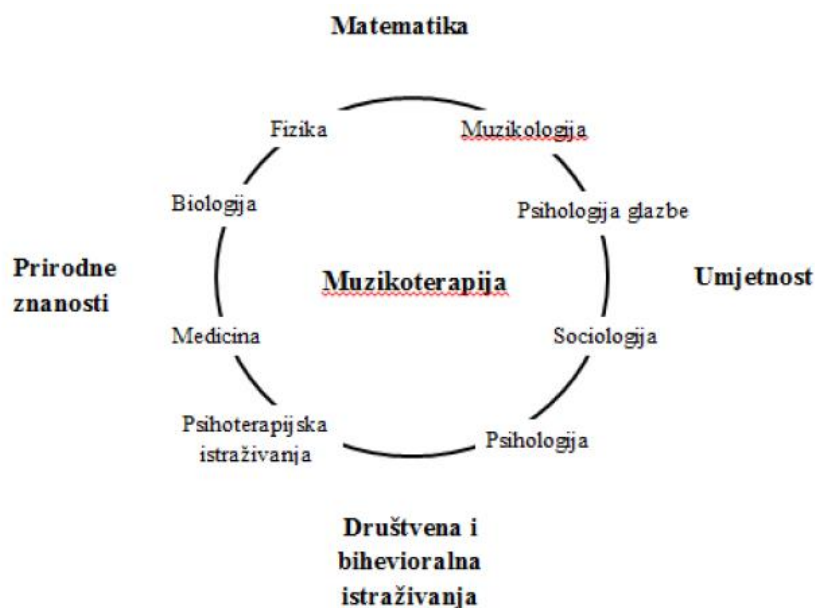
Matematika

Fizika

Muzikologija

Biologija

Psihologija glazbe

Prirodne znanosti

Muzikoterapija

Umjetnost

Medicina

Sociologija

Psihoterapijska istraživanja

Psihologija

Društvena i bihevioralna istraživanja